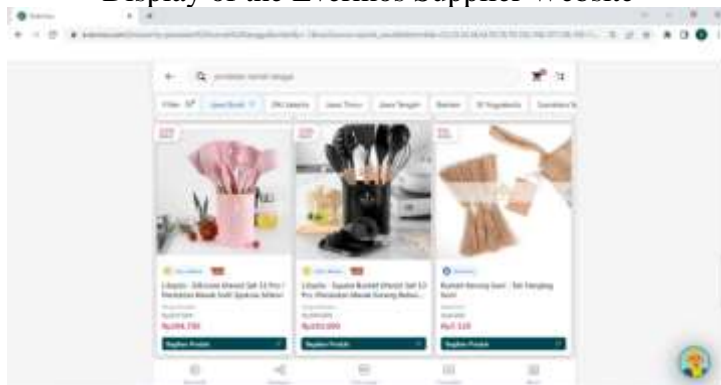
Display of the Evermos Supplier Website

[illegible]

Filter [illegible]

Lihasta - Silicone Utensil Set 11 Pcs / Peralatan Masak Sutil Spatula Silikon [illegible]

Rp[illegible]

Tagihan Produk

Lihasta - Square Bucket Utensil Set 12 Pcs /Peralatan Masak Sarang Bebas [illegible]

Rp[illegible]

Tagihan Produk

Rumah Kerang Gani - Set Tanglang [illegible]

Rp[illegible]

Tagihan Produk